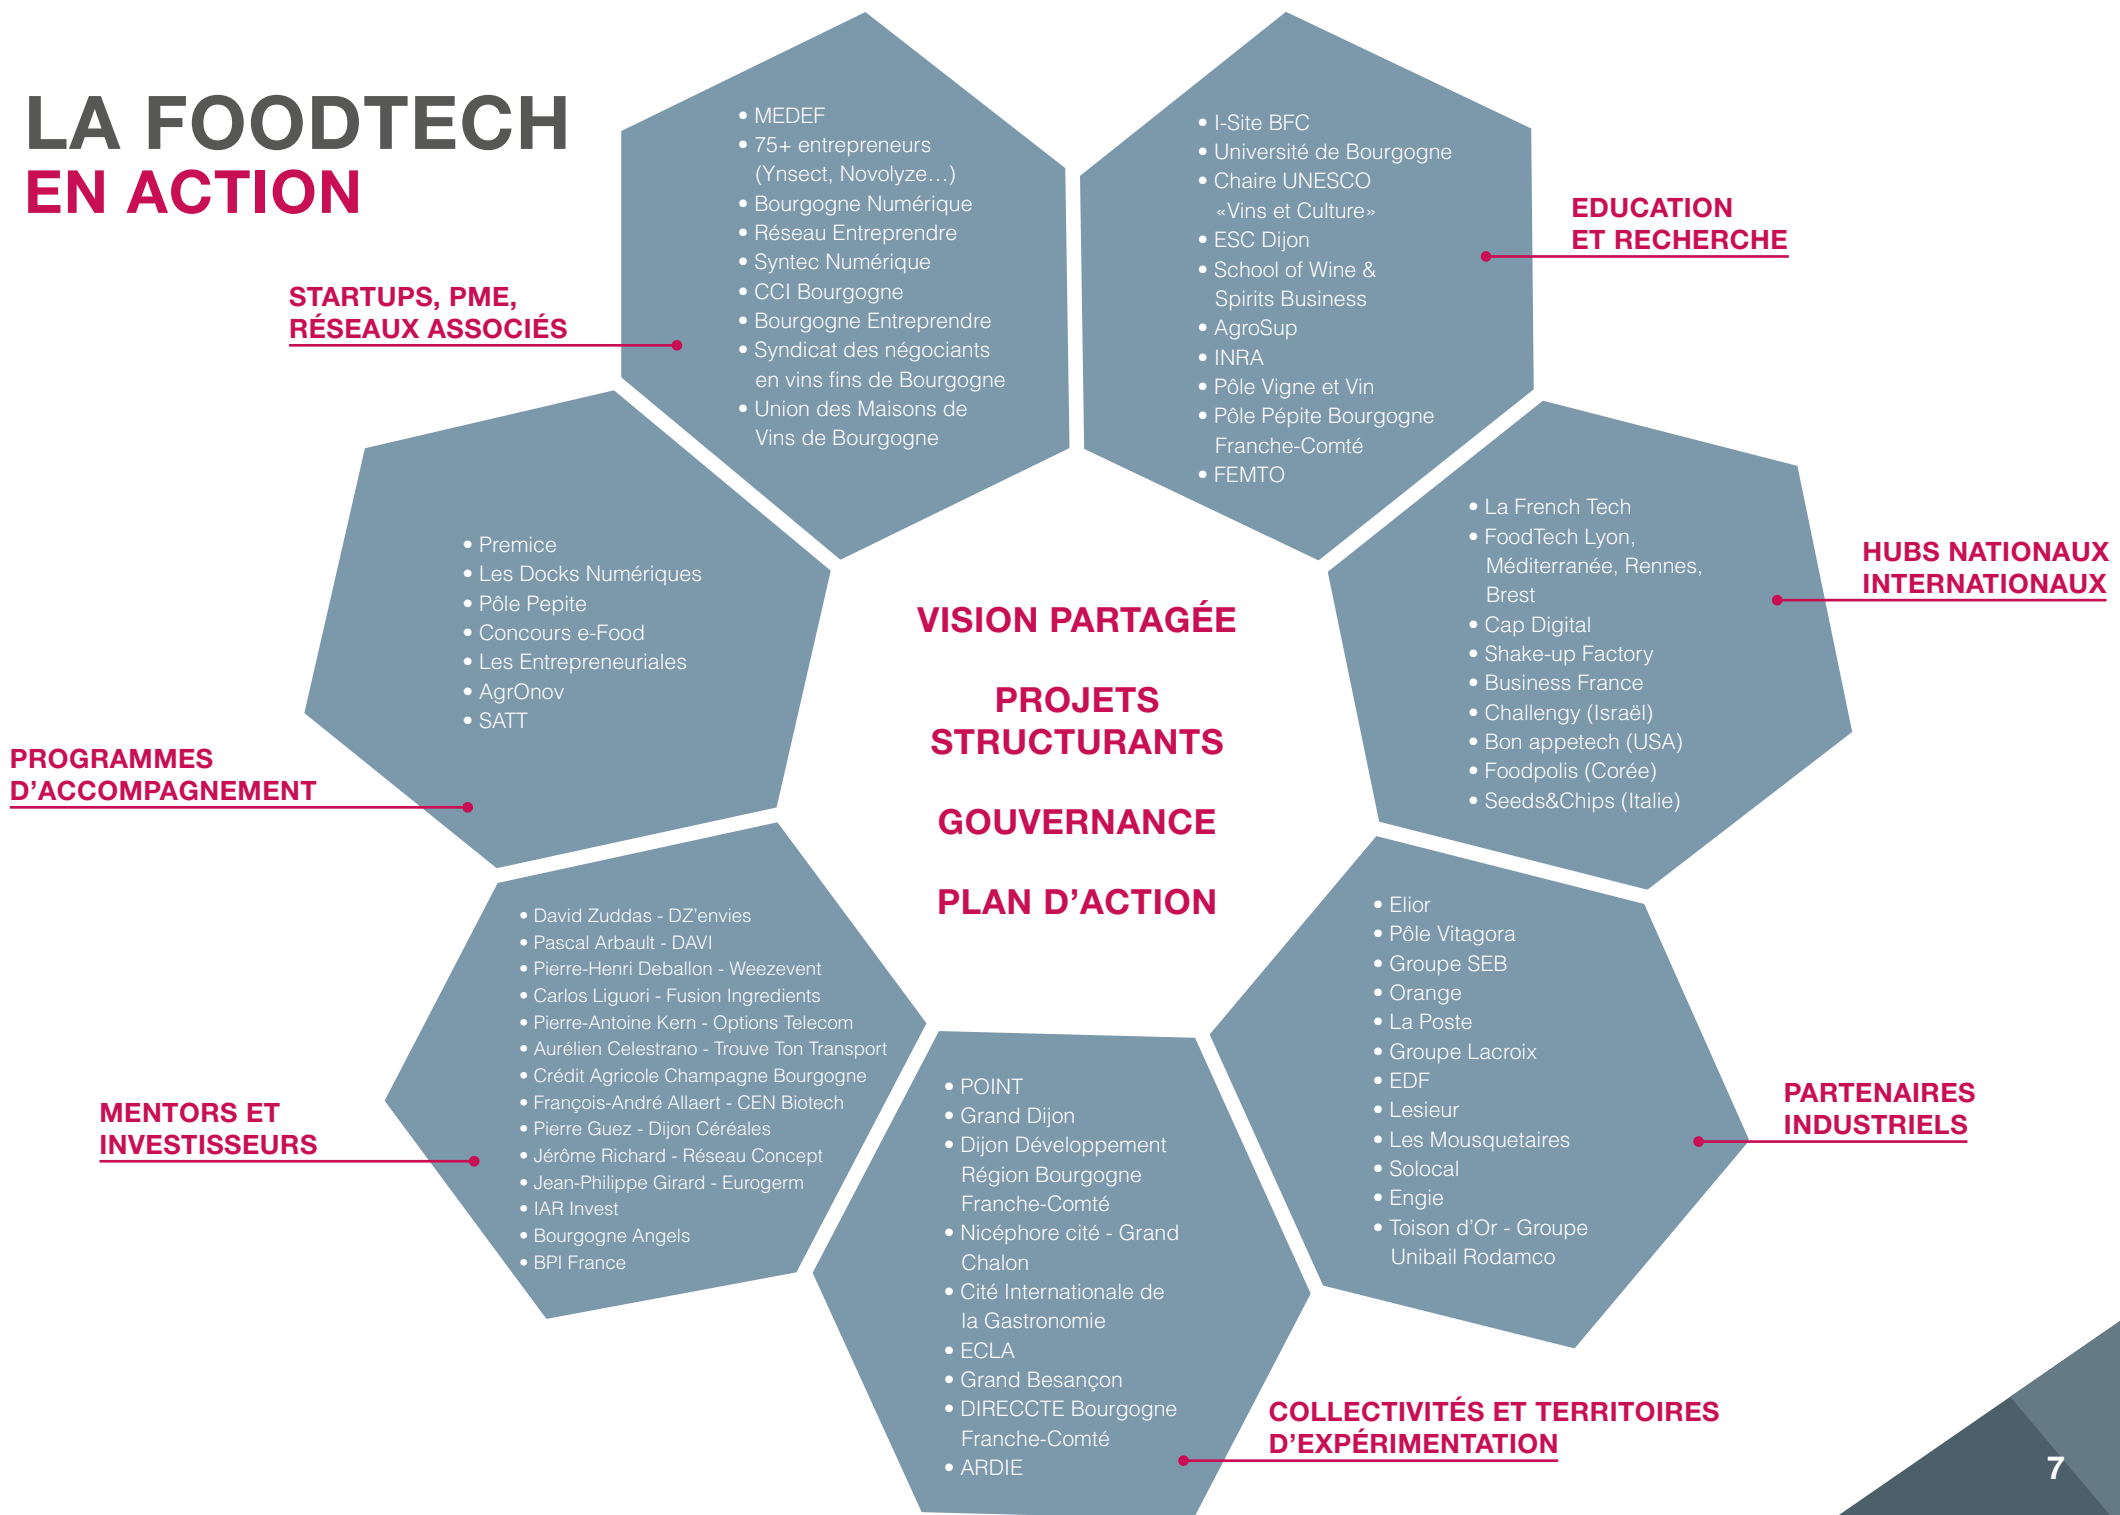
LA FOODTECH
EN ACTION

STARTUPS, PME, RÉSEAUX ASSOCIÉS

• MEDEF
• 75+ entrepreneurs (Ynsect, Novolyze…)
• Bourgogne Numérique
• Réseau Entreprendre
• Syntec Numérique
• CCI Bourgogne
• Bourgogne Entreprendre
• Syndicat des négociants en vins fins de Bourgogne
• Union des Maisons de Vins de Bourgogne

• I-Site BFC
• Université de Bourgogne
• Chaire UNESCO «Vins et Culture»
• ESC Dijon
• School of Wine & Spirits Business
• AgroSup
• INRA
• Pôle Vigne et Vin
• Pôle Pépite Bourgogne Franche-Comté
• FEMTO

EDUCATION ET RECHERCHE

HUBS NATIONAUX INTERNATIONAUX

• La French Tech
• FoodTech Lyon, Méditerranée, Rennes, Brest
• Cap Digital
• Shake-up Factory
• Business France
• Challengy (Israël)
• Bon appetech (USA)
• Foodpolis (Corée)
• Seeds&Chips (Italie)

• Premice
• Les Docks Numériques
• Pôle Pepite
• Concours e-Food
• Les Entrepreneuriales
• AgrOnov
• SATT

PROGRAMMES D'ACCOMPAGNEMENT

VISION PARTAGÉE

PROJETS STRUCTURANTS

GOUVERNANCE

PLAN D'ACTION

• David Zuddas - DZ'envies
• Pascal Arbault - DAVI
• Pierre-Henri Deballon - Weezevent
• Carlos Liguori - Fusion Ingredients
• Pierre-Antoine Kern - Options Telecom
• Aurélien Celestrano - Trouve Ton Transport
• Crédit Agricole Champagne Bourgogne
• François-André Allaert - CEN Biotech
• Pierre Guez - Dijon Céréales
• Jérôme Richard - Réseau Concept
• Jean-Philippe Girard - Eurogerm
• IAR Invest
• Bourgogne Angels
• BPI France

MENTORS ET INVESTISSEURS

• Elior
• Pôle Vitagora
• Groupe SEB
• Orange
• La Poste
• Groupe Lacroix
• EDF
• Lesieur
• Les Mousquetaires
• Solocal
• Engie
• Toison d'Or - Groupe Unibail Rodamco

PARTENAIRES INDUSTRIELS

• POINT
• Grand Dijon
• Dijon Développement Région Bourgogne Franche-Comté
• Nicéphore cité - Grand Chalon
• Cité Internationale de la Gastronomie
• ECLA
• Grand Besançon
• DIRECCTE Bourgogne Franche-Comté
• ARDIE

COLLECTIVITÉS ET TERRITOIRES D'EXPÉRIMENTATION

7